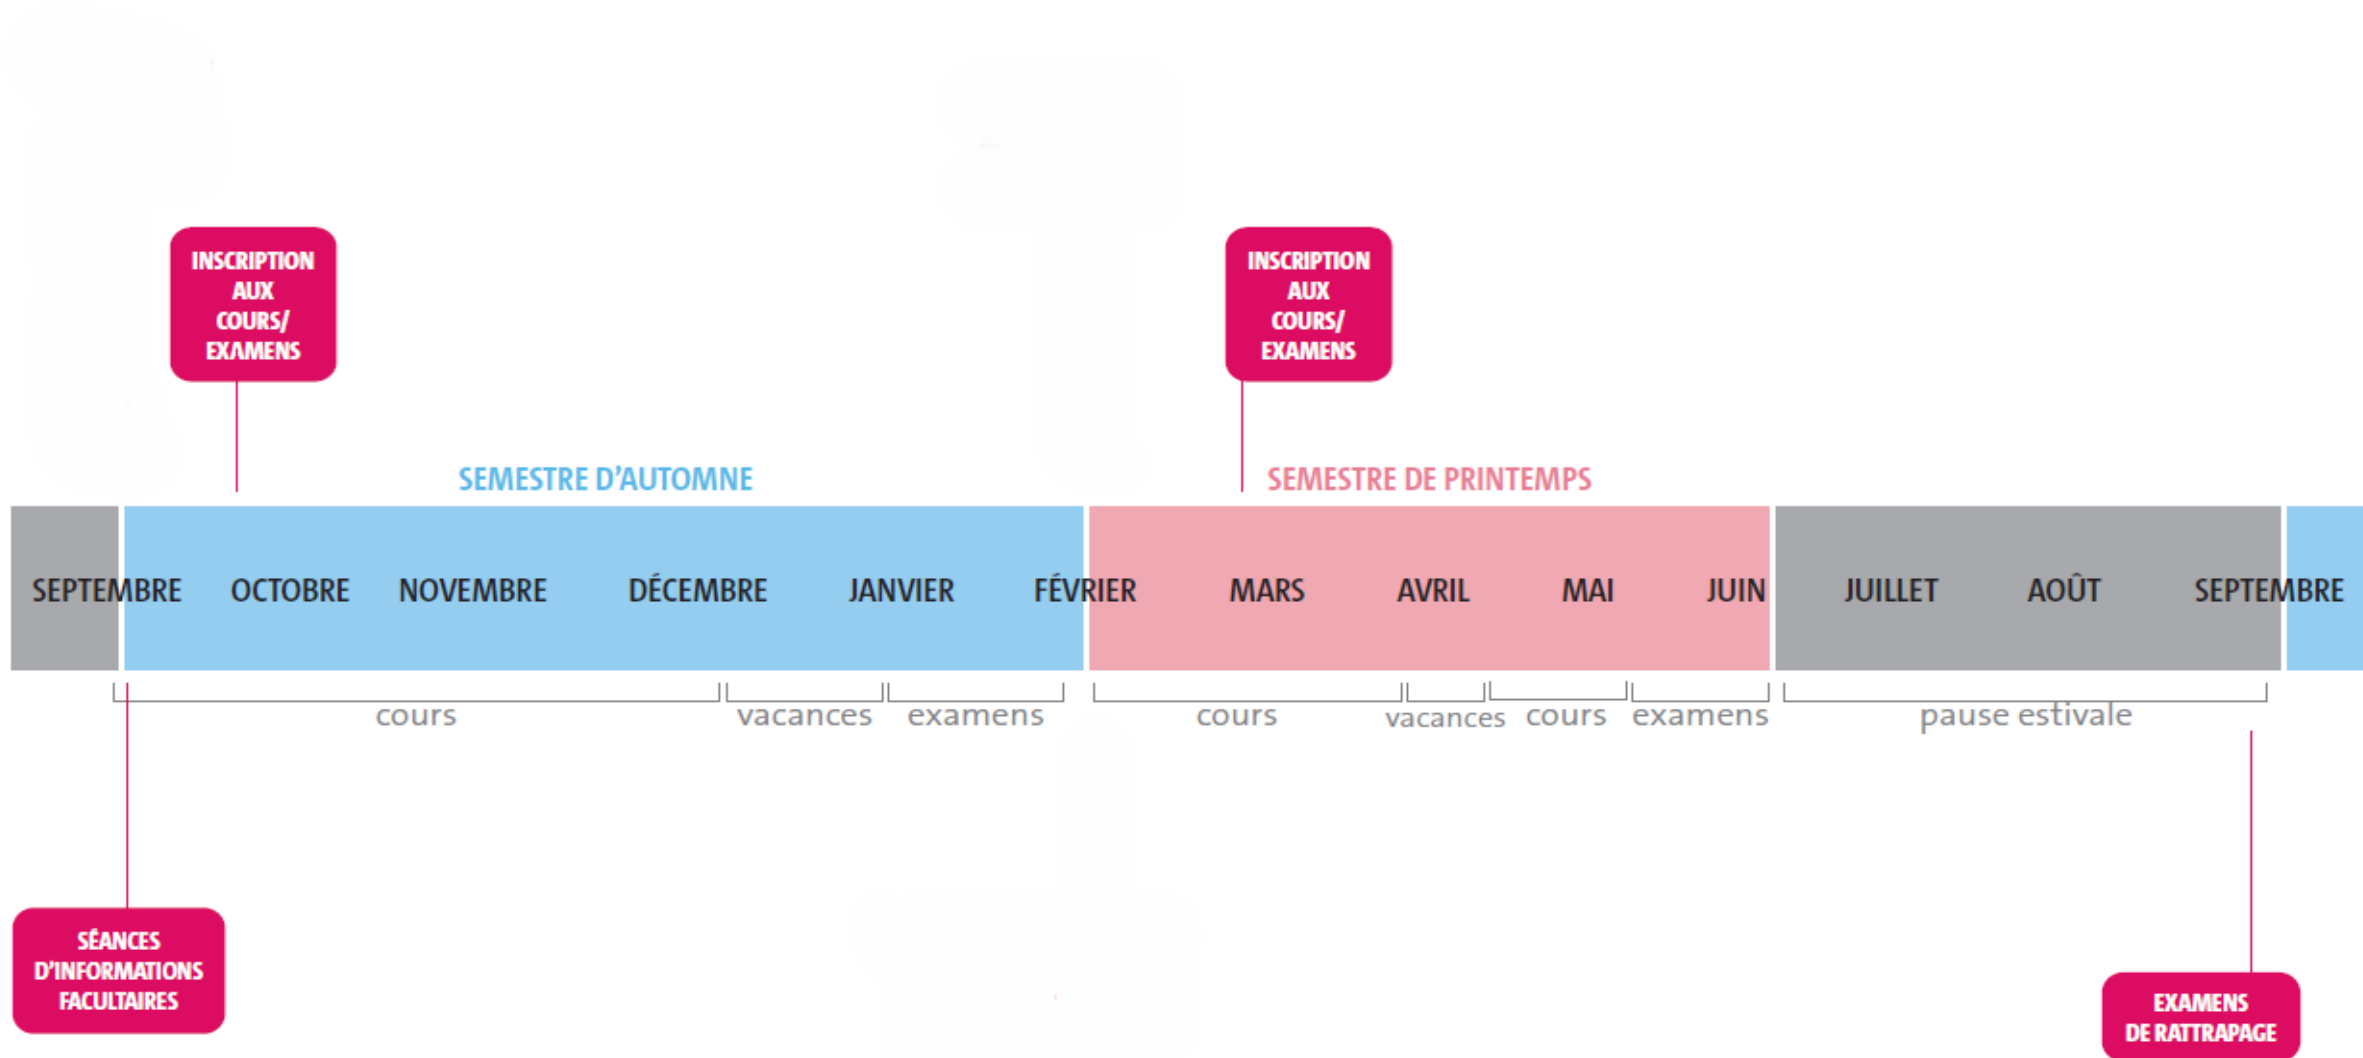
INSCRIPTION AUX COURS/ EXAMENS

INSCRIPTION AUX COURS/ EXAMENS

SEMESTRE D'AUTOMNE

SEMESTRE DE PRINTEMPS

SEPTEMBRE OCTOBRE NOVEMBRE DÉCEMBRE JANVIER FÉVRIER MARS AVRIL MAI JUIN JUILLET AOÛT SEPTEMBRE

cours vacances examens cours vacances cours examens pause estivale

SÉANCES D'INFORMATIONS FACULTAIRES

EXAMENS DE RATTRAPAGE